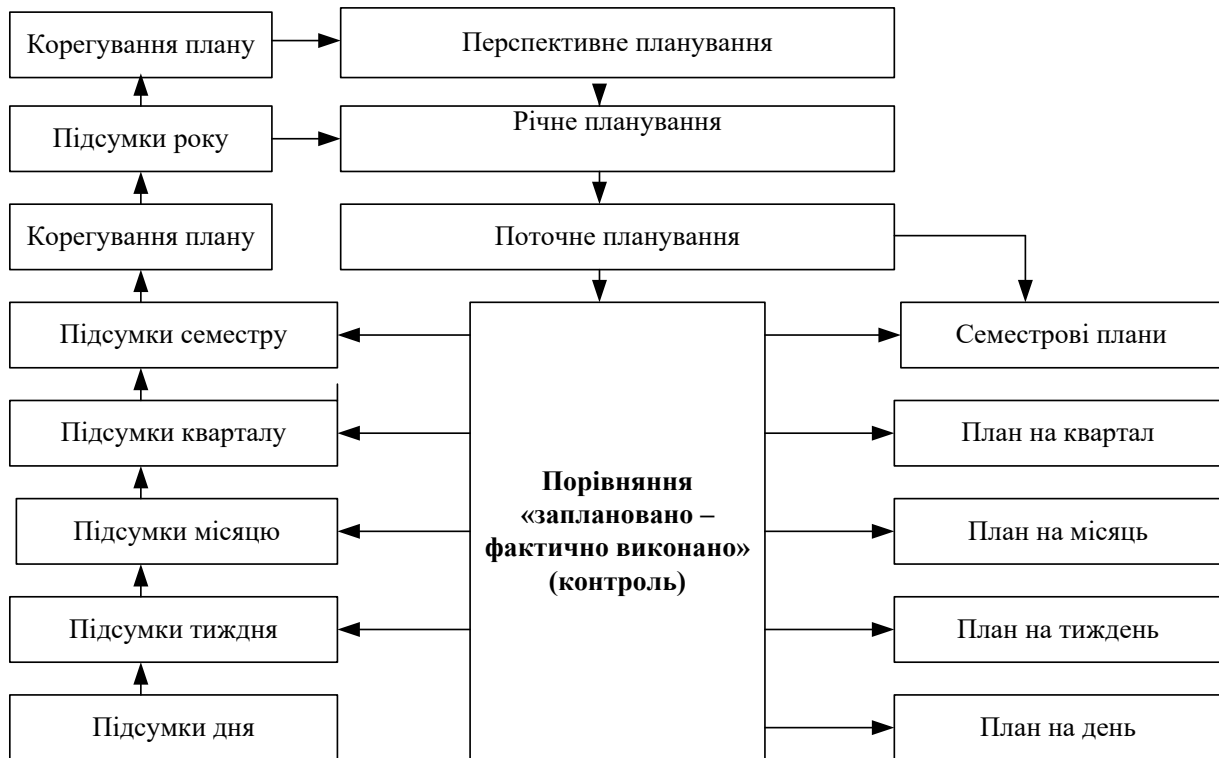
Корегування плану

Перспективне планування

Підсумки року

Річне планування

Корегування плану

Поточне планування

Підсумки семестру

Семестрові плани

Підсумки кварталу

План на квартал

Порівняння «заплановано – фактично виконано» (контроль)

Підсумки місяцю

План на місяць

Підсумки тиждня

План на тиждень

Підсумки дня

План на день